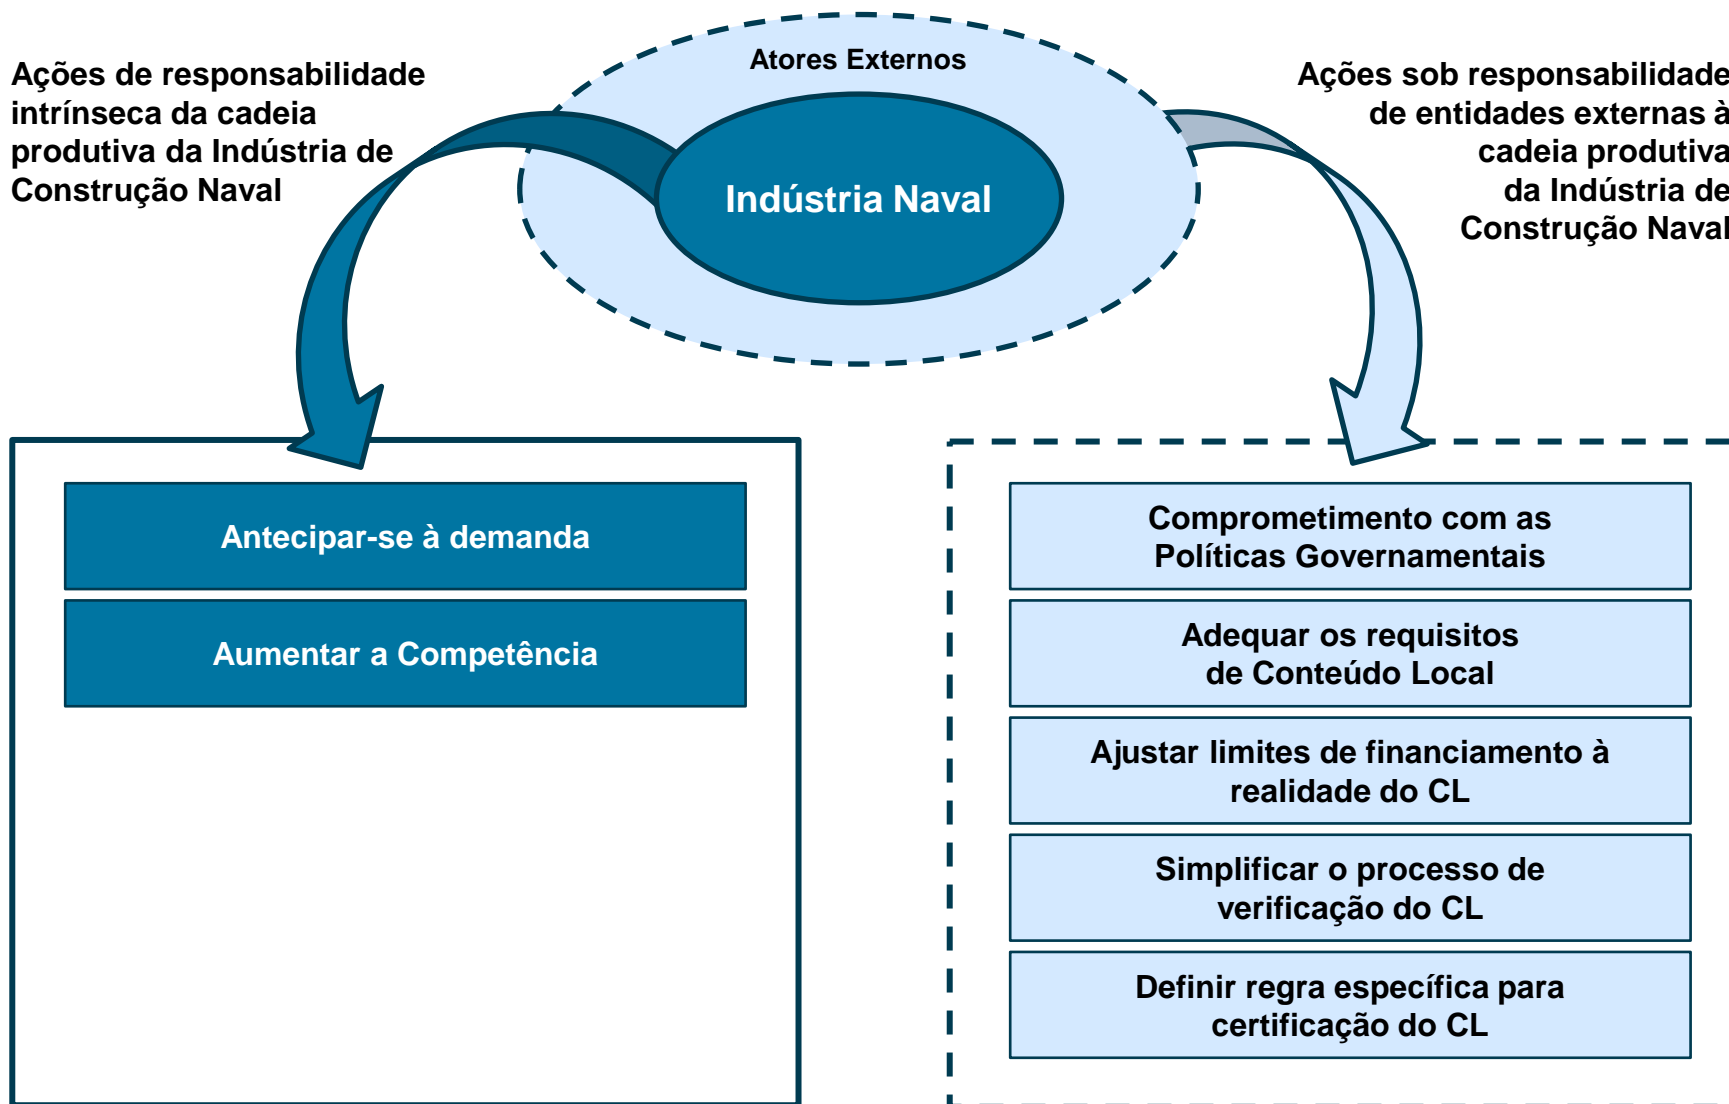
Ações de responsabilidade intrínseca da cadeia produtiva da Indústria de Construção Naval

Atores Externos

Indústria Naval

Ações sob responsabilidade de entidades externas à cadeia produtiva da Indústria de Construção Naval

Antecipar-se à demanda

Aumentar a Competência

Comprometimento com as Políticas Governamentais

Adequar os requisitos de Conteúdo Local

Ajustar limites de financiamento à realidade do CL

Simplificar o processo de verificação do CL

Definir regra específica para certificação do CL